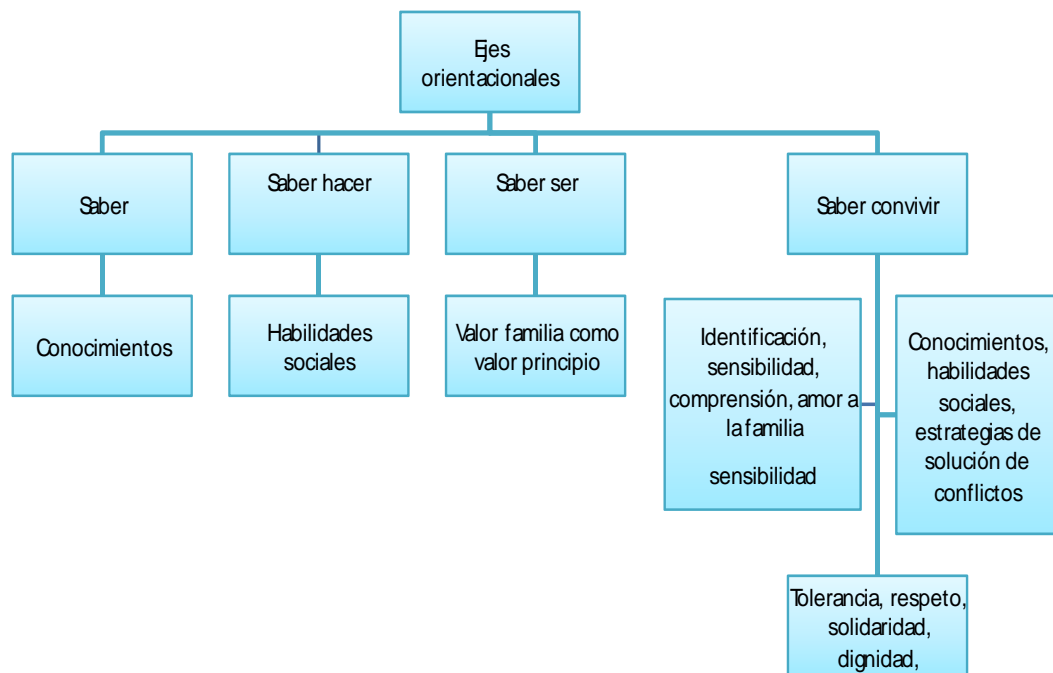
Ejes orientacionales

Saber

Saber hacer

Saber ser

Saber convivir

Conocimientos

Habilidades sociales

Valor familia como valor principio

Identificación, sensibilidad, comprensión, amor a la familia

sensibilidad

Conocimientos, habilidades sociales, estrategias de solución de conflictos

Tolerancia, respeto, solidaridad, dignidad,